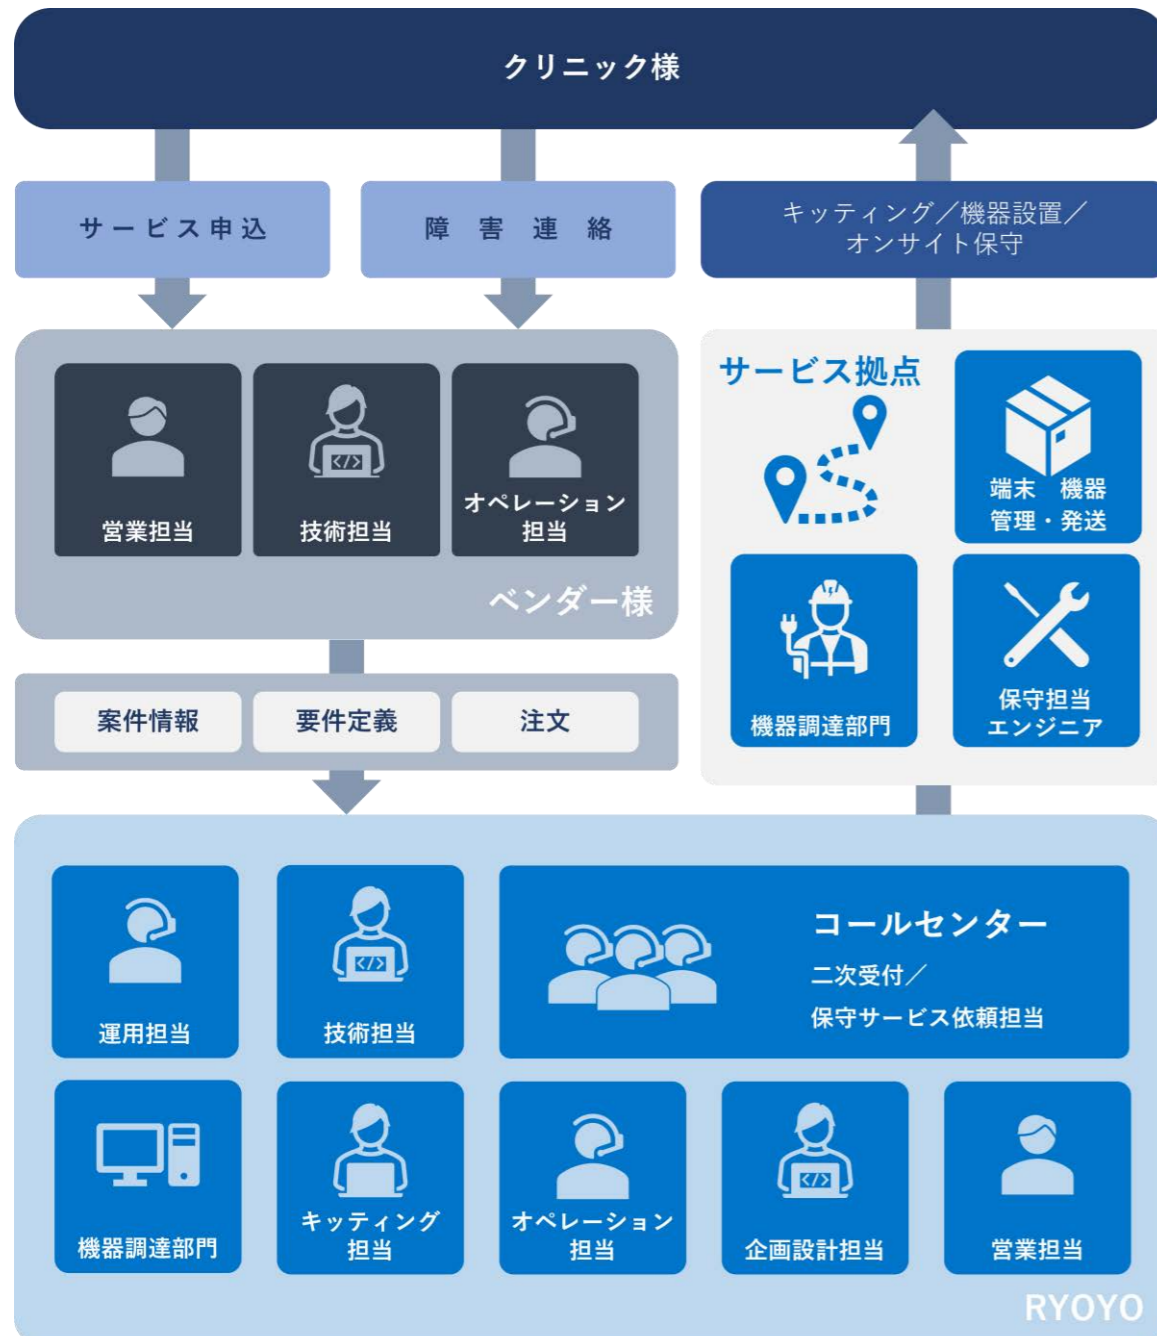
クリニック様

サービス申込

障 害 連 絡

キッティング／機器設置／オンサイト保守

営業担当

技術担当

オペレーション担当

ベンダー様

サービス拠点

端末 機器 管理・発送

機器調達部門

保守担当 エンジニア

案件情報

要件定義

注文

運用担当

技術担当

コールセンター

二次受付／保守サービス依頼担当

機器調達部門

キッティング担当

オペレーション担当

企画設計担当

営業担当

RYOYO